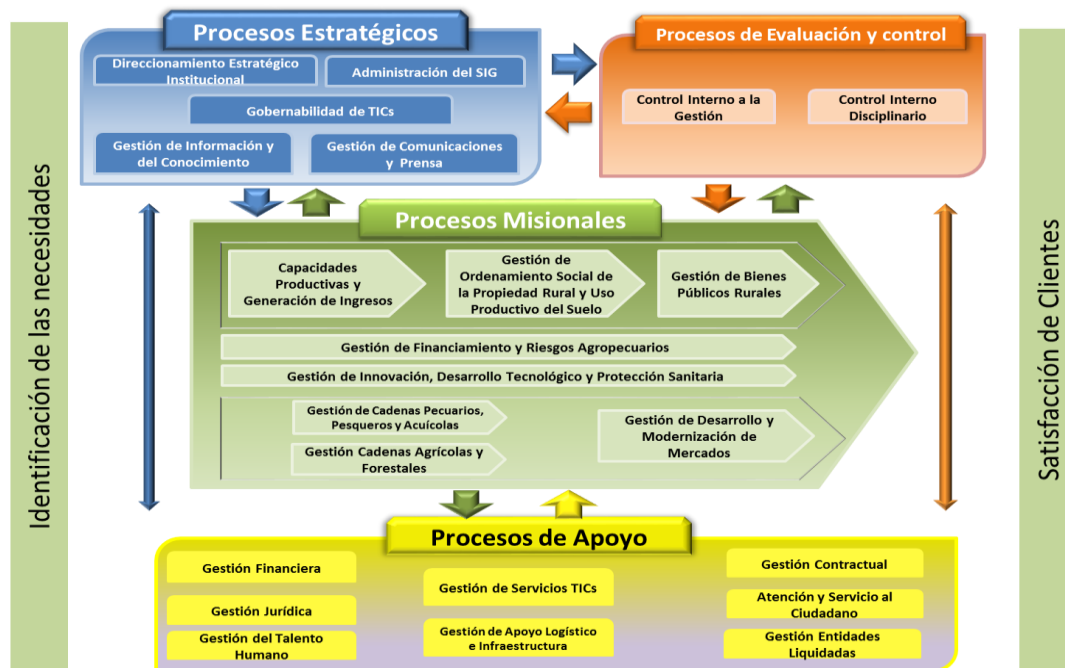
Identificación de las necesidades

Procesos Estratégicos

Direccionamiento Estratégico Institucional

Administración del SIG

Gobernabilidad de TICs

Gestión de Información y del Conocimiento

Gestión de Comunicaciones y Prensa

Procesos de Evaluación y control

Control Interno a la Gestión

Control Interno Disciplinario

Procesos Misionales

Capacidades Productivas y Generación de Ingresos

Gestión de Ordenamiento Social de la Propiedad Rural y Uso Productivo del Suelo

Gestión de Bienes Públicos Rurales

Gestión de Financiamiento y Riesgos Agropecuarios

Gestión de Innovación, Desarrollo Tecnológico y Protección Sanitaria

Gestión de Cadenas Pecuarios, Pesqueros y Acuícolas

Gestión Cadenas Agrícolas y Forestales

Gestión de Desarrollo y Modernización de Mercados

Procesos de Apoyo

Gestión Financiera

Gestión Jurídica

Gestión del Talento Humano

Gestión de Servicios TICs

Gestión de Apoyo Logístico e Infraestructura

Gestión Contractual

Atención y Servicio al Ciudadano

Gestión Entidades Liquidadas

Satisfacción de Clientes